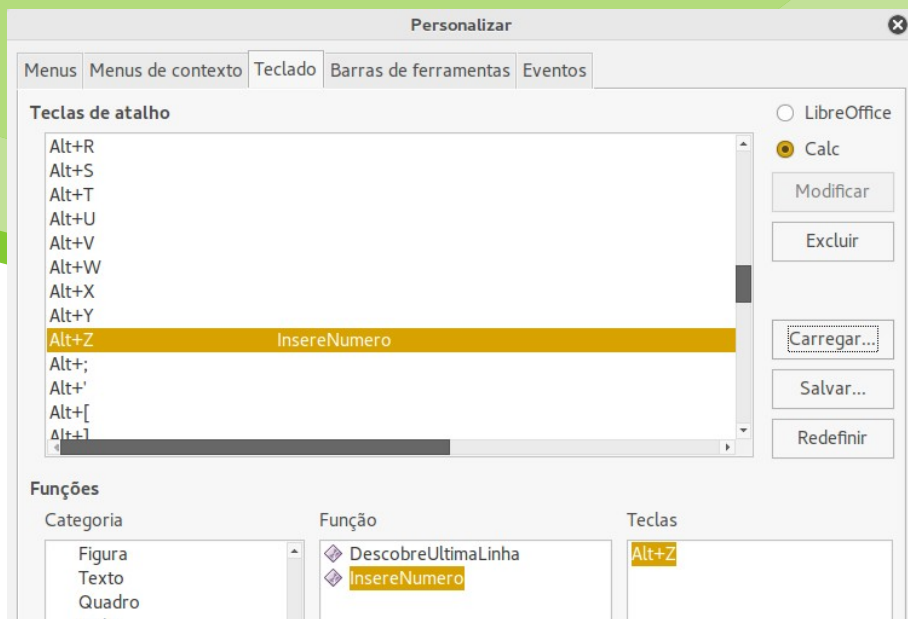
Personalizar

Menus | Menus de contexto | Teclado | Barras de ferramentas | Eventos

Teclas de atalho

Alt+R
Alt+S
Alt+T
Alt+U
Alt+V
Alt+W
Alt+X
Alt+Y
Alt+Z InsereNumero
Alt+;
Alt+'
Alt+[
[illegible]

LibreOffice
Calc
Modificar
Excluir
Carregar...
Salvar...
Redefinir

Funções

Categoria
Figura
Texto
Quadro

Função
DescobreUltimaLinha
InsereNumero

Teclas
Alt+Z